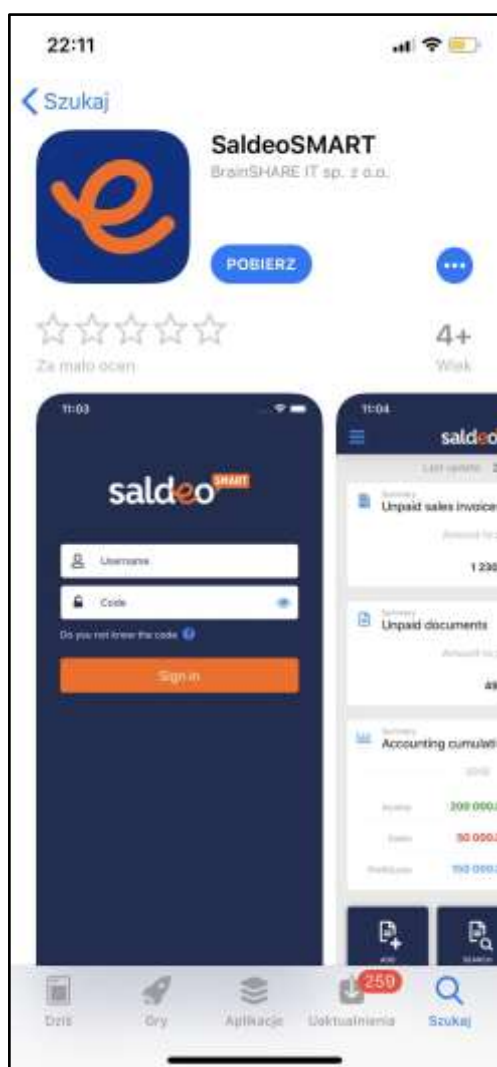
22:11

Szukaj

SaldeoSMART
BrainSHARE IT sp. z o.o.

POBIERZ

Za mało ocen

4+
Wiek

11:03

saldeo SMART

Username

Code

Do you not know the code

Sign in

11:04

saldeo

Last update

Summary
Unpaid sales invoice

Amount to

1 230

Summary
Unpaid documents

Amount to

49

Summary
Accounting cumulati

2018

Income 200 000

Costs 50 000

Profit/Loss 150 000

ADD

SEARCH

Dziś

Gry

Aplikacje

250
Uaktualnienia

Szukaj